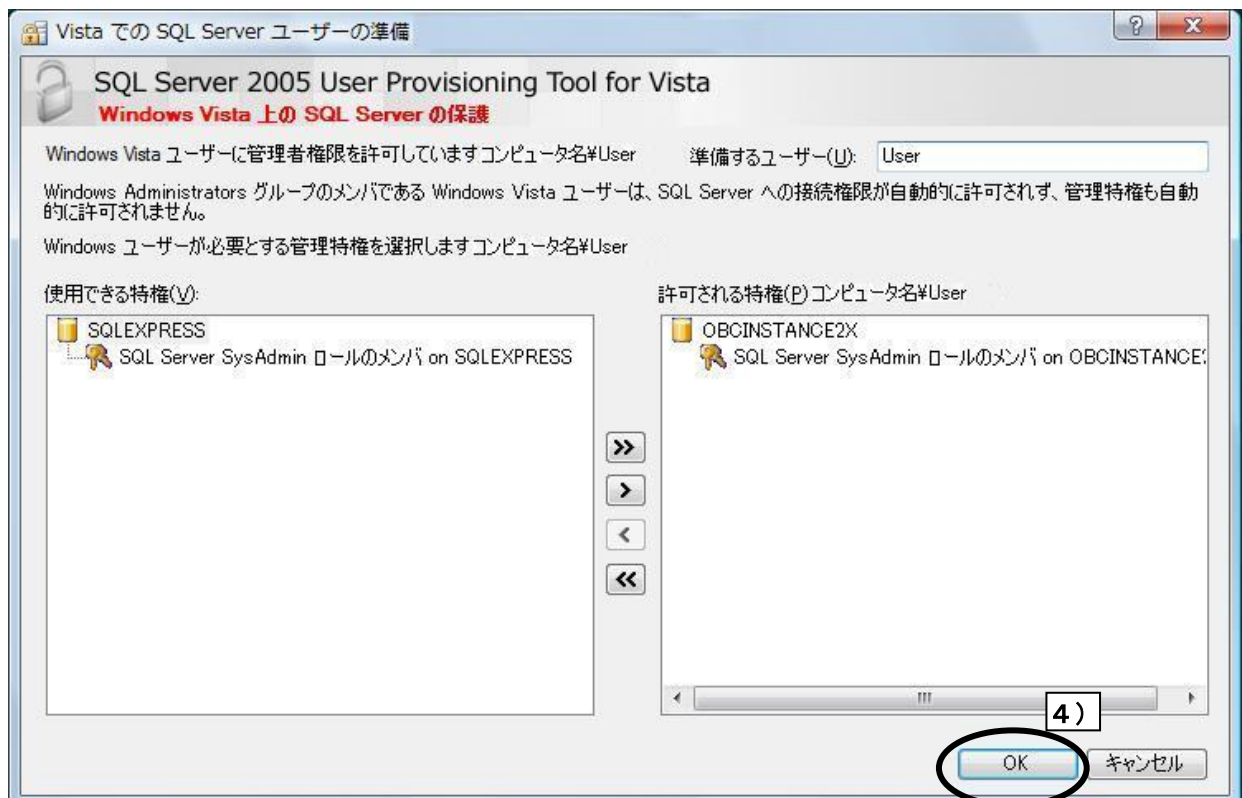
Vista での SQL Server ユーザーの準備

SQL Server 2005 User Provisioning Tool for Vista
Windows Vista 上の SQL Server の保護

Windows Vista ユーザーに管理者権限を許可していますコンピュータ名¥User 準備するユーザー(U): User

Windows Administrators グループのメンバである Windows Vista ユーザーは、SQL Server への接続権限が自動的に許可されず、管理特権も自動的に許可されません。

Windows ユーザーが必要とする管理特権を選択しますコンピュータ名¥User

使用できる特権(V):

SQLEXPRESS
SQL Server SysAdmin ロールのメンバ on SQLEXPRESS

許可される特権(P) コンピュータ名¥User

OBCINSTANCE2X
SQL Server SysAdmin ロールのメンバ on OBCINSTANCE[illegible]

»
›
‹
«

4）

OK キャンセル